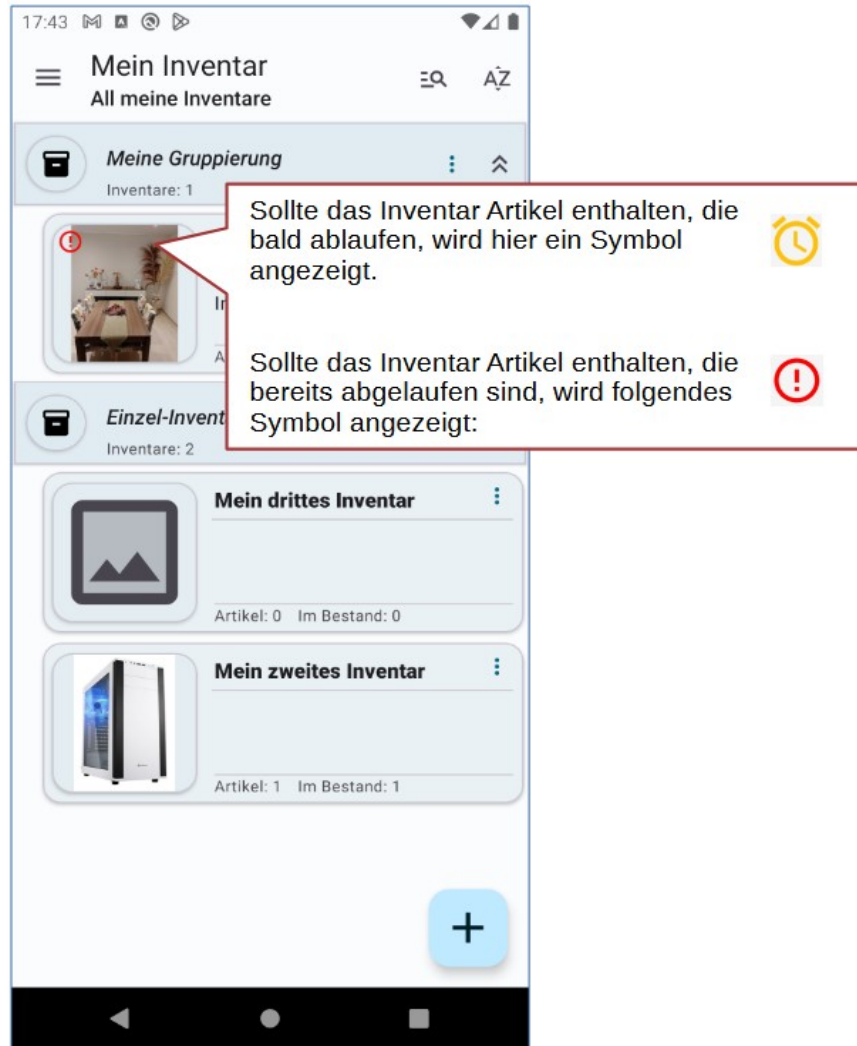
17:43

Mein Inventar
All meine Inventare

Meine Gruppierung
Inventare: 1

In

A

Sollte das Inventar Artikel enthalten, die bald ablaufen, wird hier ein Symbol angezeigt.

Sollte das Inventar Artikel enthalten, die bereits abgelaufen sind, wird folgendes Symbol angezeigt:

Einzel-Invent
Inventare: 2

Mein drittes Inventar
Artikel: 0 Im Bestand: 0

Mein zweites Inventar
Artikel: 1 Im Bestand: 1

+